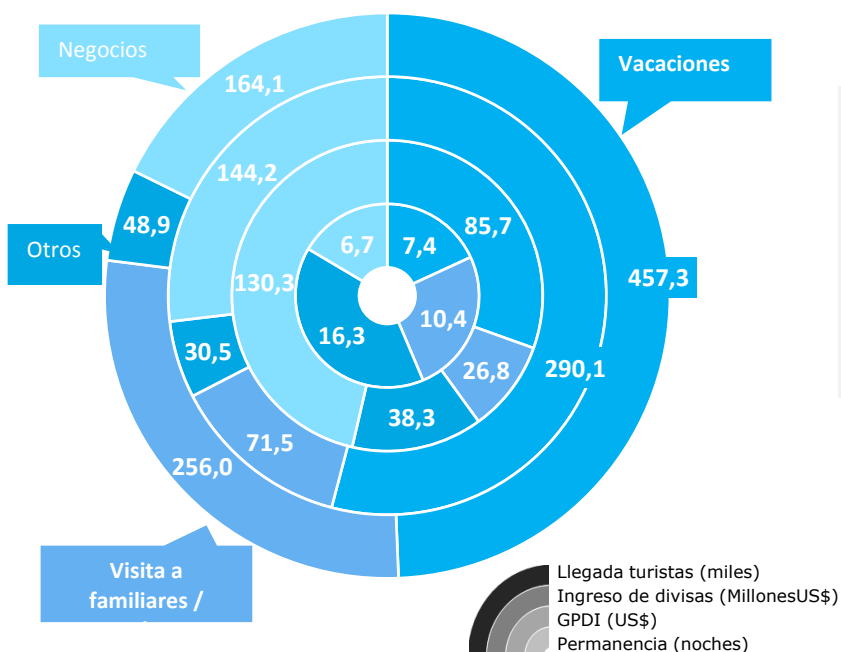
Negocios

Vacaciones

Otros

Visita a familiares / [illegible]

164,1

144,2

48,9

6,7

7,4

85,7

130,3

10,4

16,3

457,3

30,5

26,8

290,1

38,3

71,5

256,0

Llegada turistas (miles)
Ingreso de divisas (MillonesUS$)
GPDI (US$)
Permanencia (noches)